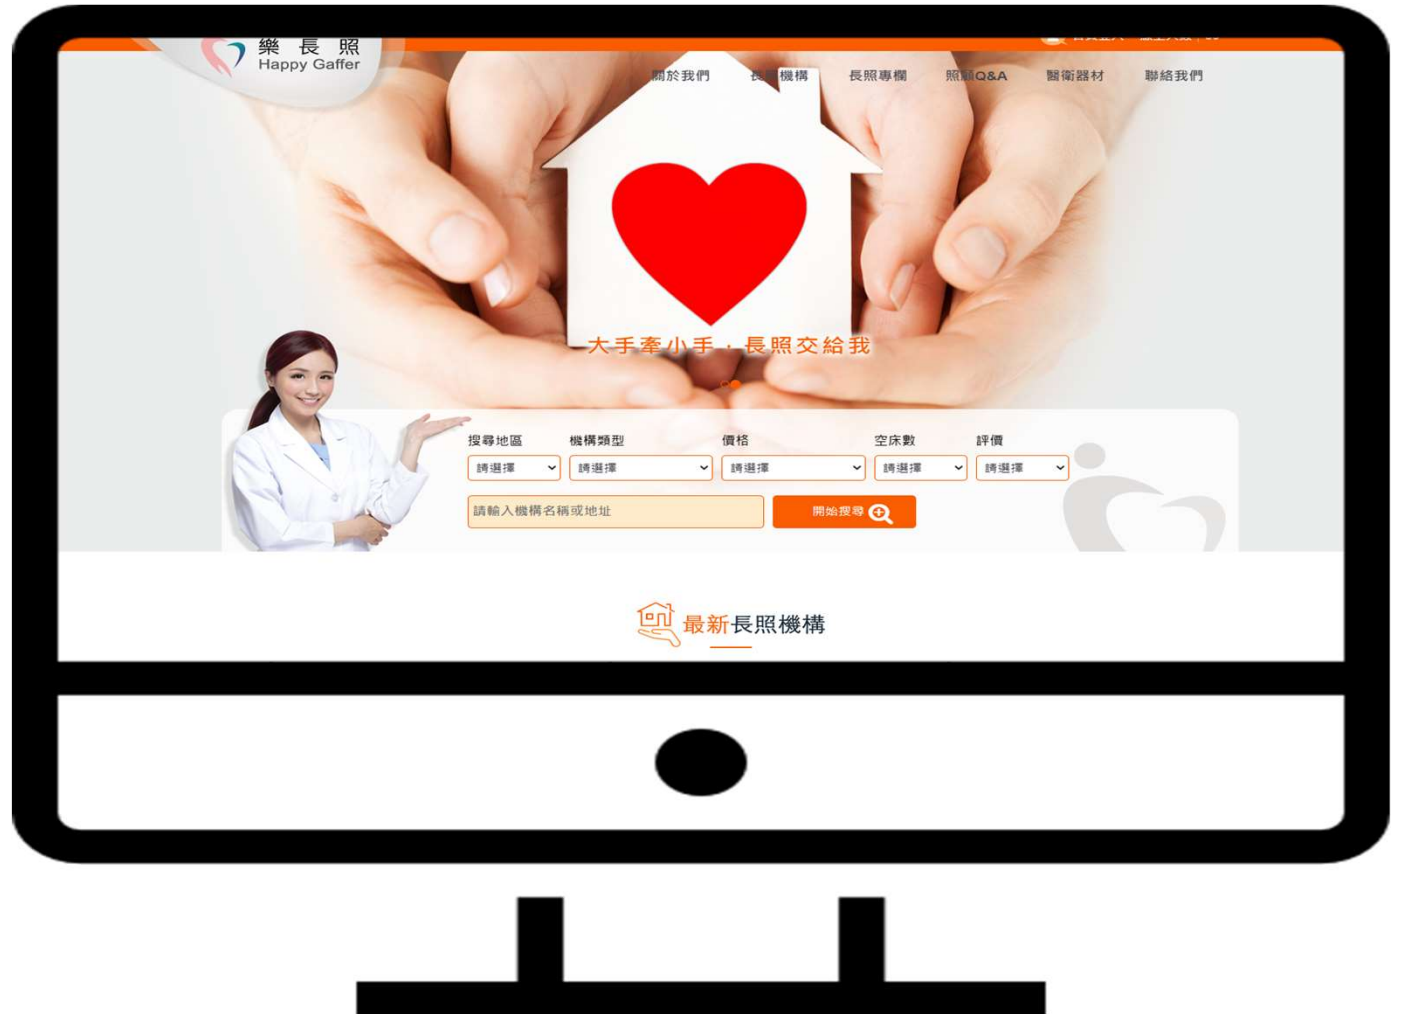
樂長照
Happy Gaffer

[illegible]

關於我們 長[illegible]機構 長照專欄 照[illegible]Q&A 醫衛器材 聯絡我們

大手牽小手，長照交給我

搜尋地區
請選擇
機構類型
請選擇
價格
請選擇
空床數
請選擇
評價
請選擇

請輸入機構名稱或地址
開始搜尋

最新長照機構